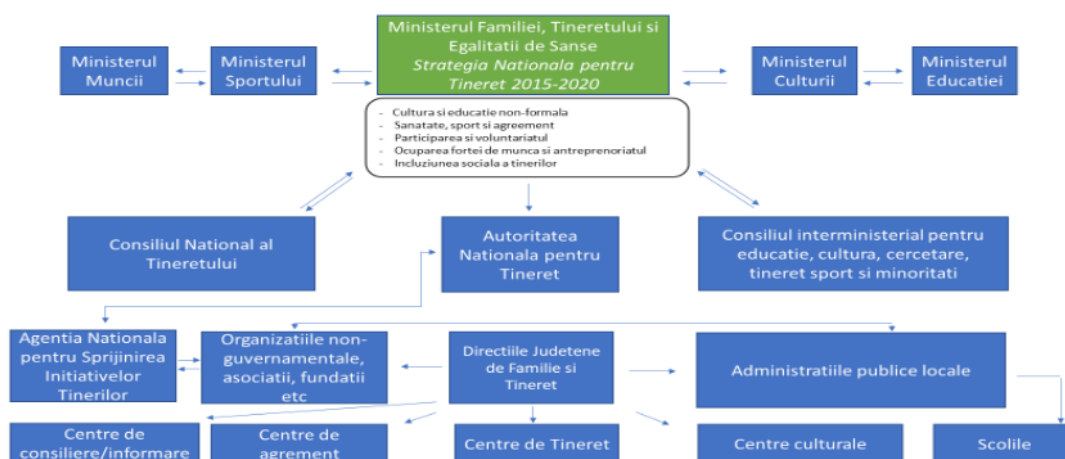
Ministerul Familiei, Tineretului si Egalitatii de Sanse
Strategia Nationala pentru Tineret 2015-2020

Ministerul Muncii

Ministerul Sportului

Ministerul Culturii

Ministerul Educatiei

- Cultura si educatie non-formala
- Sanatate, sport si agreement
- Participarea si voluntariatul
- Ocuparea fortei de munca si antreprenoriatul
- Incluziunea sociala a tinerilor

Consiliul National al Tineretului

Autoritatea Nationala pentru Tineret

Consiliul interministerial pentru educatie, cultura, cercetare, tineret sport si minoritati

Agentia Nationala pentru Sprijinirea Initiativelor Tinerilor

Organizatiile non-guvernamentale, asociatii, fundatii etc

Directiile Judetene de Familie si Tineret

Administratiile publice locale

Centre de consiliere/informare

Centre de agrement

Centre de Tineret

Centre culturale

Scolile